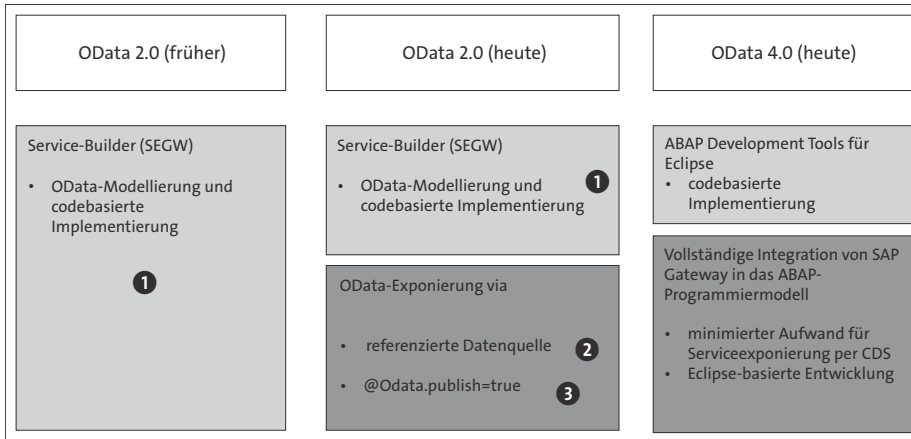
OData 2.0 (früher)

OData 2.0 (heute)

OData 4.0 (heute)

Service-Builder (SEGW)

• OData-Modellierung und codebasierte Implementierung

1

Service-Builder (SEGW)

• OData-Modellierung und codebasierte Implementierung 1

OData-Exponierung via

• referenzierte Datenquelle 2

• @Odata.publish=true 3

ABAP Development Tools für Eclipse

• codebasierte Implementierung

Vollständige Integration von SAP Gateway in das ABAP-Programmiermodell

• minimierter Aufwand für Serviceexponierung per CDS
• Eclipse-basierte Entwicklung